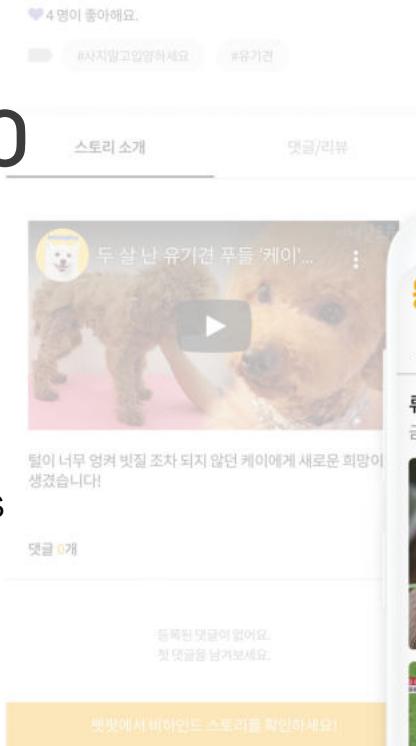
4 명이 좋아해요.

#사지말고입양하세요 #유기견

스토리 소개

댓글/리뷰

두 살 난 유기견 푸들 '케이'...

털이 너무 엉켜 빗질 조차 되지 않던 케이에게 새로운 희망이 생겼습니다!

댓글 0개

등록된 댓글이 없어요.
첫 댓글을 남겨보세요.

펫핏에서 비하인드 스토리를 확인하세요!